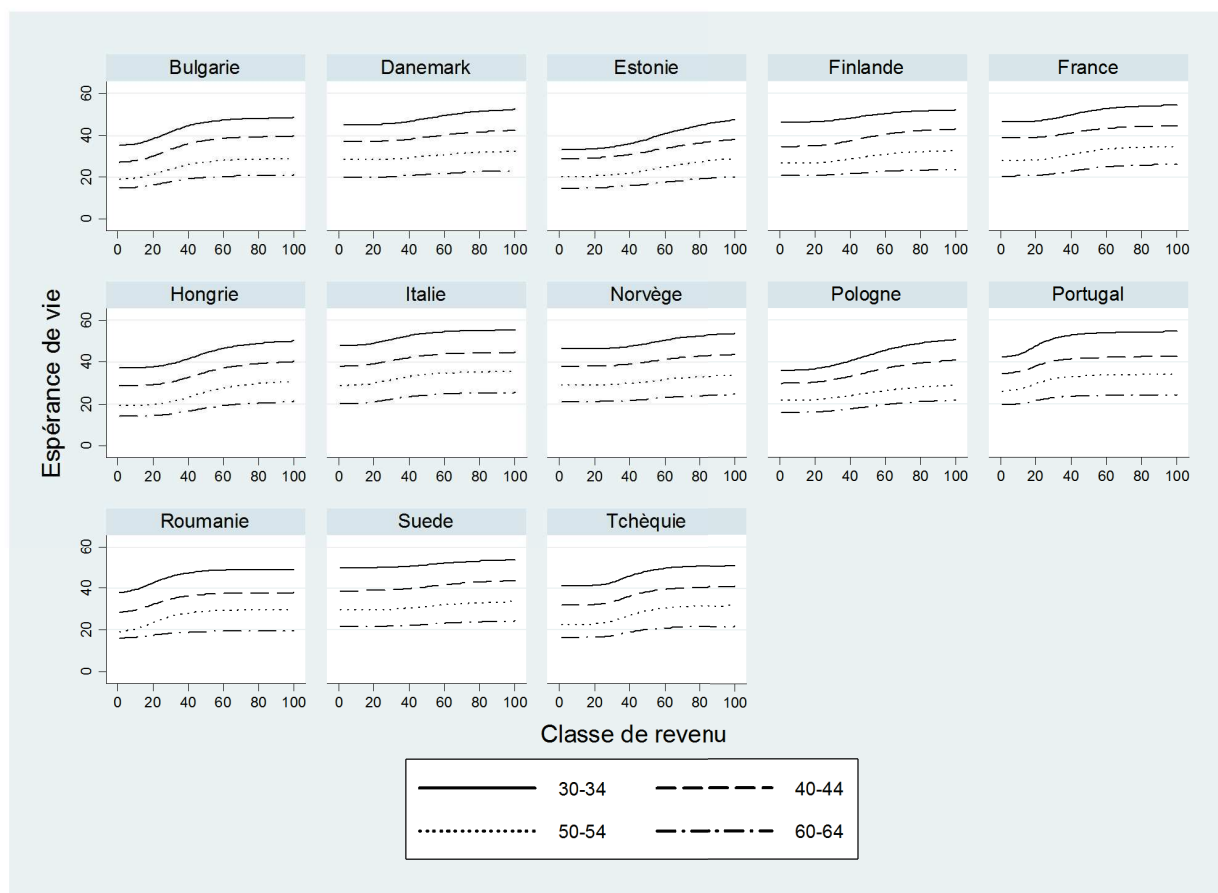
Bulgarie
60
40
20
0
0 20 40 60 80 100

Danemark
0 20 40 60 80 100

Estonie
0 20 40 60 80 100

Finlande
0 20 40 60 80 100

France
0 20 40 60 80 100

Hongrie
60
40
20
0
0 20 40 60 80 100

Italie
0 20 40 60 80 100

Norvège
0 20 40 60 80 100

Pologne
0 20 40 60 80 100

Portugal
0 20 40 60 80 100

Roumanie
60
40
20
0
0 20 40 60 80 100

Suede
0 20 40 60 80 100

Tchèquie
0 20 40 60 80 100

Espérance de vie

Classe de revenu

30-34
40-44
50-54
60-64